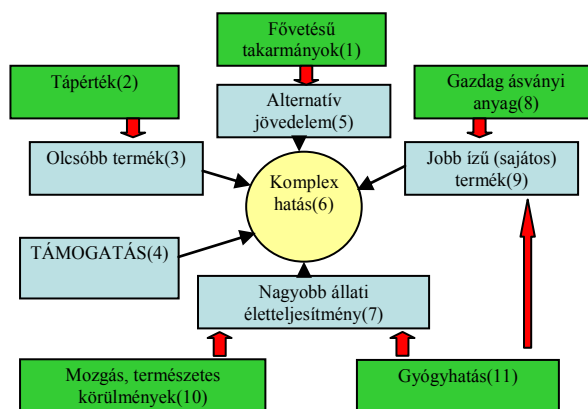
Fővetésű takarmányok(1)

Tápérték(2)

Alternatív jövedelem(5)

Gazdag ásványi anyag(8)

Olcsóbb termék(3)

Komplex hatás(6)

Jobb ízű (sajátos) termék(9)

TÁMOGATÁS(4)

Nagyobb állati életteljesítmény(7)

Mozgás, természetes körülmények(10)

Gyógyhatás(11)